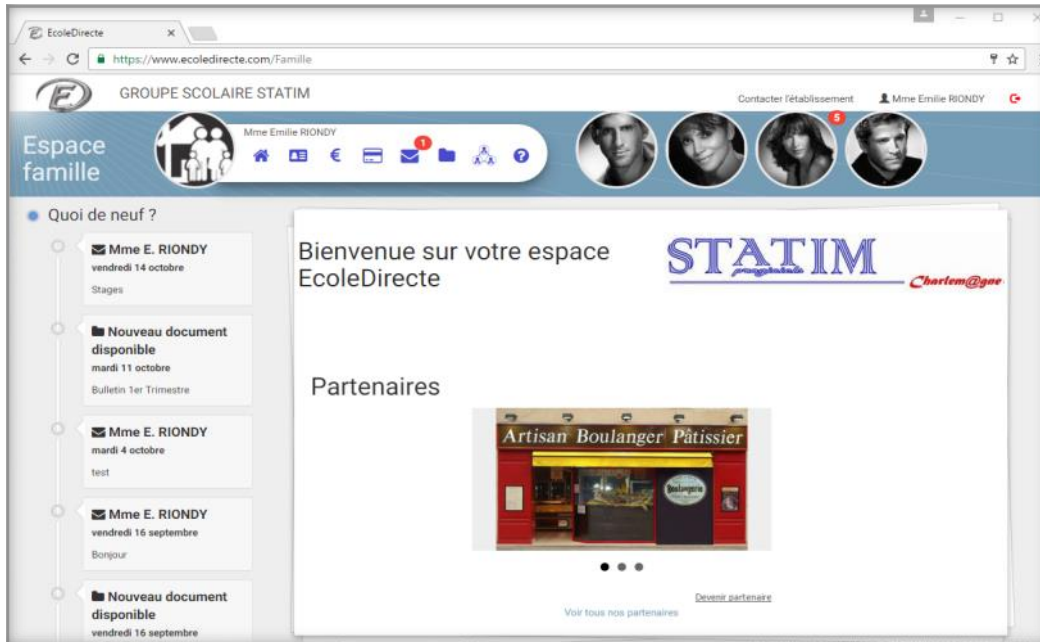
EcoleDirecte ×

https://www.ecoledirecte.com/Famille

GROUPE SCOLAIRE STATIM

Contacter l'établissement

Mme Emilie RIONDY

Espace famille

Mme Emilie RIONDY

1

5

Quoi de neuf ?

Mme E. RIONDY
vendredi 14 octobre
Stages

Nouveau document disponible
mardi 11 octobre
Bulletin 1er Trimestre

Mme E. RIONDY
mardi 4 octobre
test

Mme E. RIONDY
vendredi 16 septembre
Bonjour

Nouveau document disponible
vendredi 16 septembre

Bienvenue sur votre espace EcoleDirecte

STATIM
Charlem@gne

Partenaires

Artisan Boulanger Pâtissier

Boulangerie

Devenir partenaire

Voir tous nos partenaires